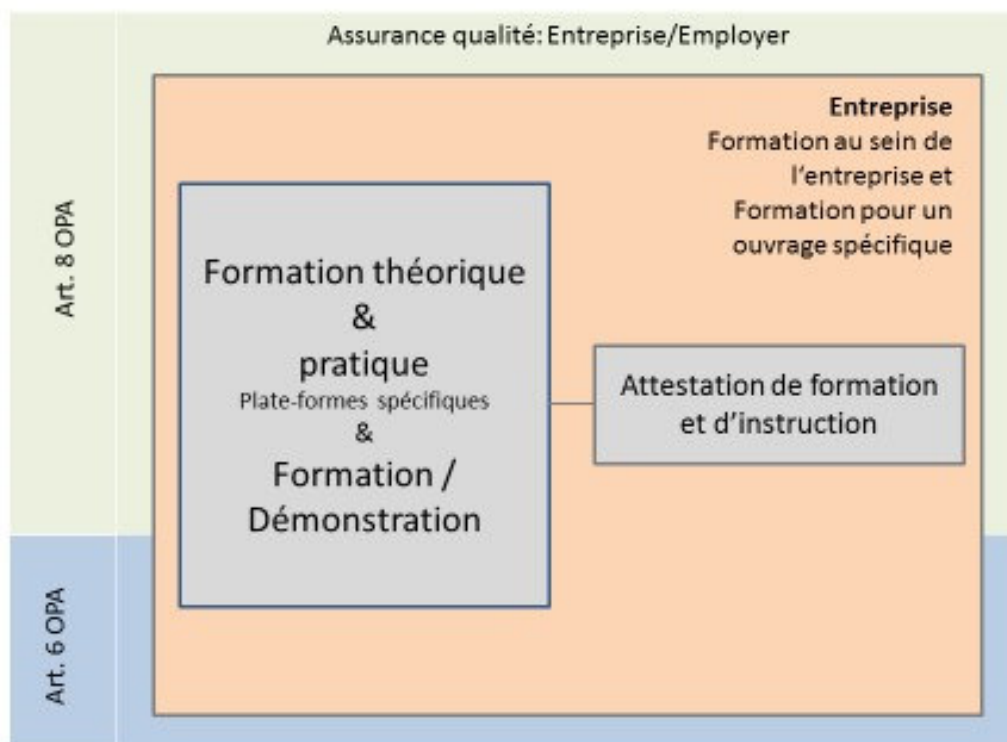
Assurance qualité: Entreprise/Employer

Art. 8 OPA

Art. 6 OPA

Entreprise
Formation au sein de l'entreprise et Formation pour un ouvrage spécifique

Formation théorique
&
pratique
Plate-formes spécifiques
&
Formation /
Démonstration

Attestation de formation et d'instruction